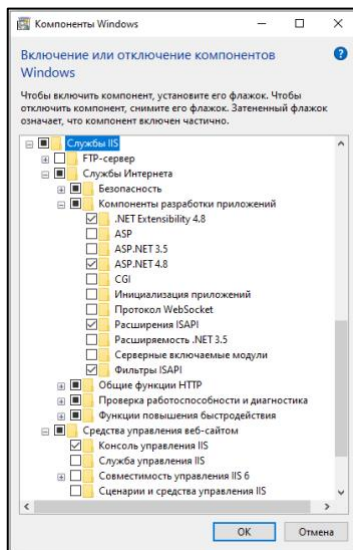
Компоненты Windows

Включение или отключение компонентов Windows

Чтобы включить компонент, установите его флажок. Чтобы отключить компонент, снимите его флажок. Затененный флажок означает, что компонент включен частично.

Службы IIS
FTP-сервер
Службы Интернета
Безопасность
Компоненты разработки приложений
.NET Extensibility 4.8
ASP
ASP.NET 3.5
ASP.NET 4.8
CGI
Инициализация приложений
Протокол WebSocket
Расширения ISAPI
Расширяемость .NET 3.5
Серверные включаемые модули
Фильтры ISAPI
Общие функции HTTP
Проверка работоспособности и диагностика
Функции повышения быстродействия
Средства управления веб-сайтом
Консоль управления IIS
Служба управления IIS
Совместимость управления IIS 6
Сценарии и средства управления IIS

OK
Отмена